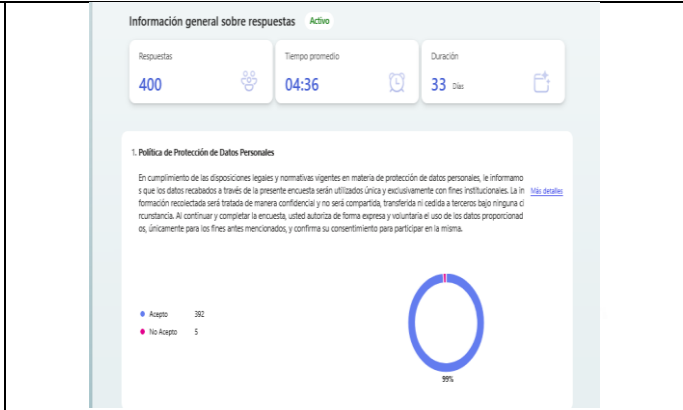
Información general sobre respuestas Activo

Respuestas
400

Tiempo promedio
04:36

Duración
33 Días

1. Política de Protección de Datos Personales

En cumplimiento de las disposiciones legales y normativas vigentes en materia de protección de datos personales, le informamos que los datos recabados a través de la presente encuesta serán utilizados única y exclusivamente con fines institucionales. La información recolectada será tratada de manera confidencial y no será compartida, transferida ni cedida a terceros bajo ninguna circunstancia. Al continuar y completar la encuesta, usted autoriza de forma expresa y voluntaria el uso de los datos proporcionados, únicamente para los fines antes mencionados, y confirma su consentimiento para participar en la misma.

Más detalles

Acepto 392
No Acepto 5

99%